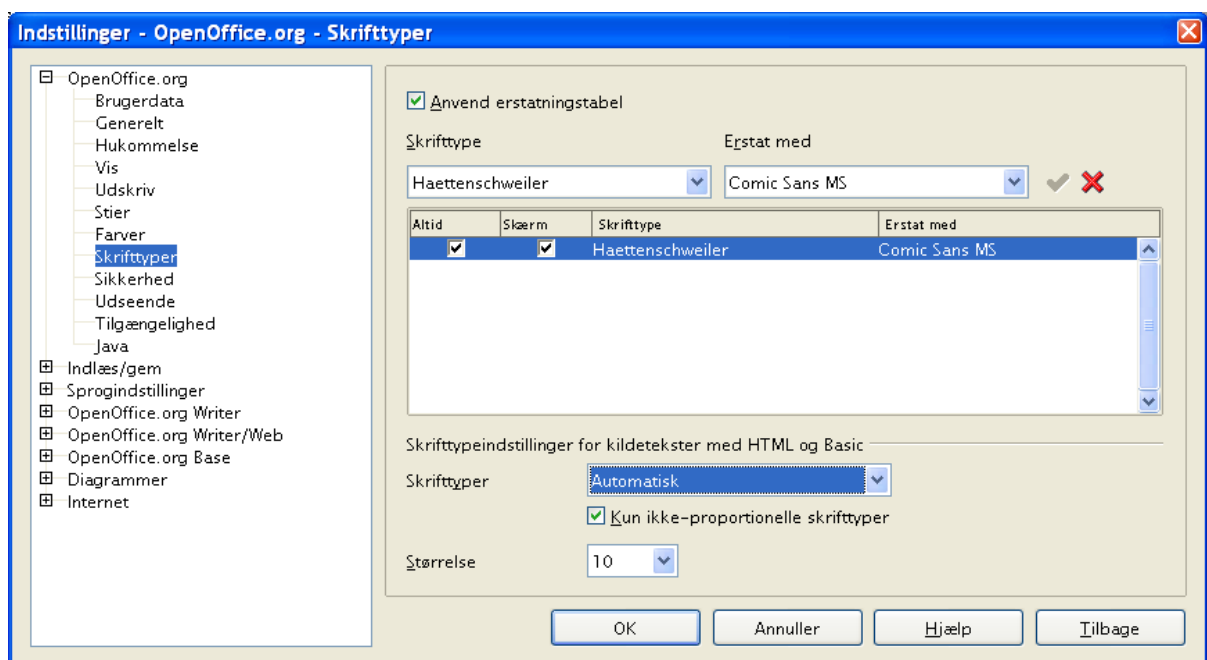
Indstillinger - OpenOffice.org - Skrifttyper

OpenOffice.org
Brugerdata
Generelt
Hukommelse
Vis
Udskriv
Stier
Farver
Skrifttyper
Sikkerhed
Udseende
Tilgængelighed
Java
Indlæs/gem
Sprogindstillinger
OpenOffice.org Writer
OpenOffice.org Writer/Web
OpenOffice.org Base
Diagrammer
Internet

Anvend erstatningstabel

Skrifttype
Haettenschweiler

Erstat med
Comic Sans MS

| Altid | Skærm | Skrifttype | Erstat med |
|---|---|---|---|
| ☑ | ☑ | Haettenschweiler | Comic Sans MS |

Skrifttypeindstillinger for kildetekster med HTML og Basic

Skrifttyper
Automatisk

Kun ikke-proportionelle skrifttyper

Størrelse
10

OK
Annuller
Hjælp
Tilbage